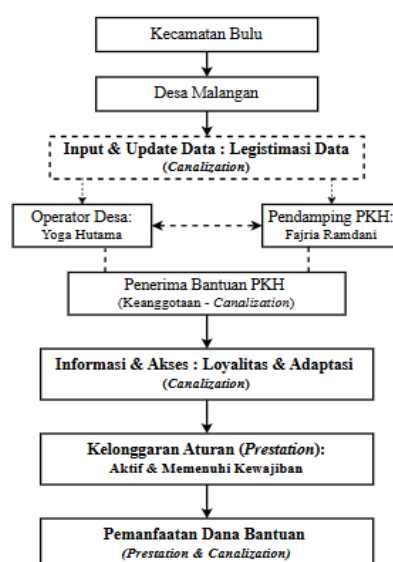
Kecamatan Bulu

Desa Malangan

Input & Update Data : Legistimasi Data
(Canalization)

Operator Desa:
Yoga Hutama

Pendamping PKH:
Fajria Ramdani

Penerima Bantuan PKH
(Keanggotaan - Canalization)

Informasi & Akses : Loyalitas & Adaptasi
(Canalization)

Kelonggaran Aturan (Prestation):
Aktif & Memenuhi Kewajiban

Pemanfaatan Dana Bantuan
(Prestation & Canalization)